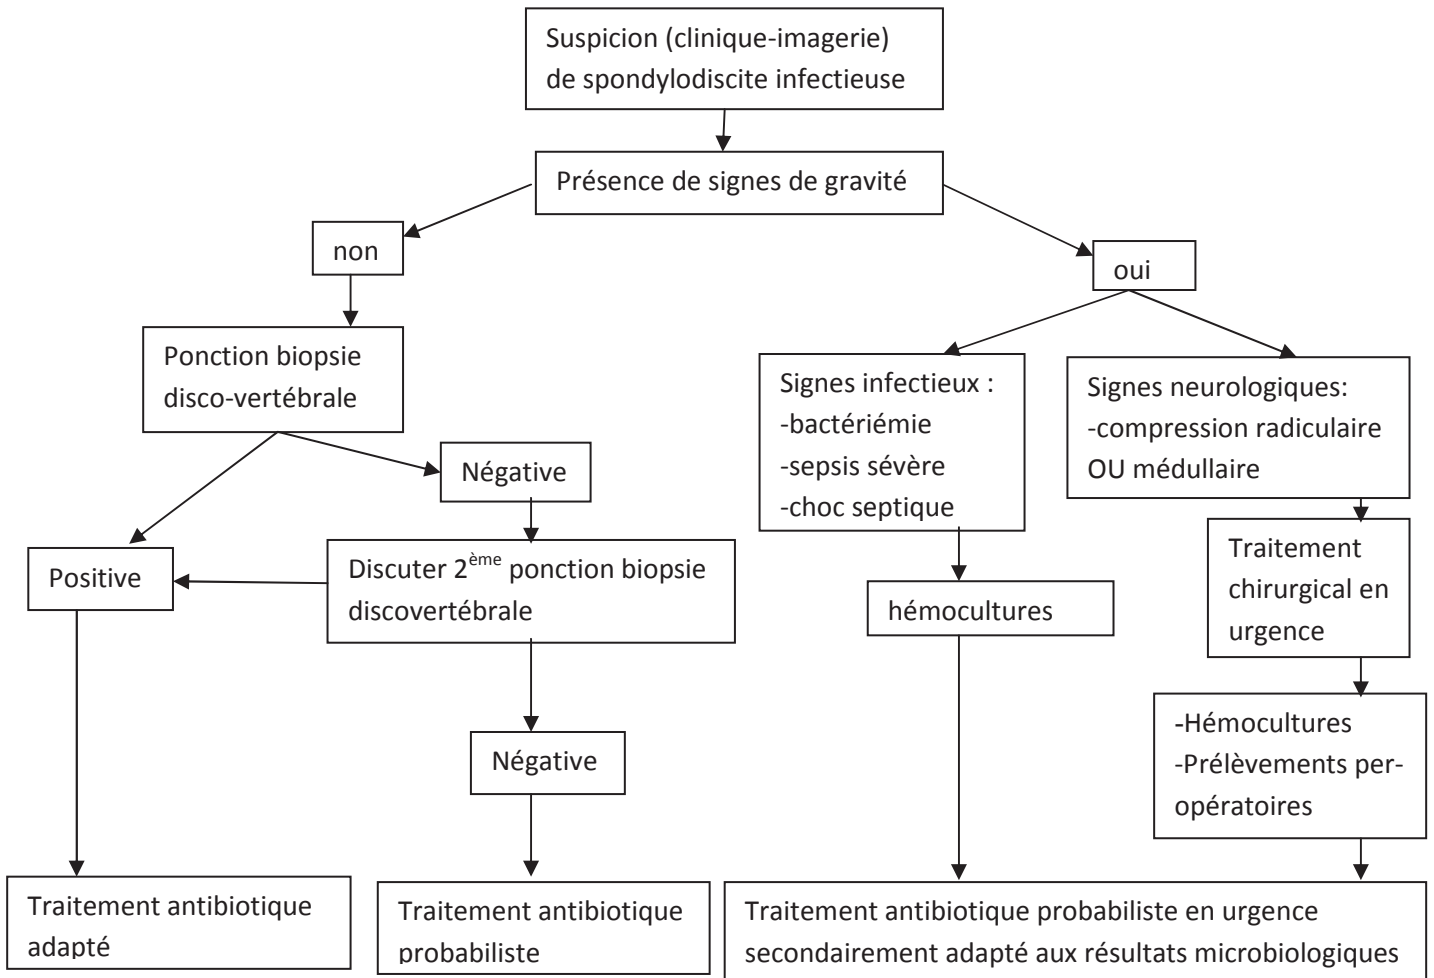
Suspicion (clinique-imagerie) de spondylodiscite infectieuse

Présence de signes de gravité

non

oui

Ponction biopsie disco-vertébrale

Négative

Positive

Discuter $2^{ème}$ ponction biopsie discovertébrale

Négative

Signes infectieux :
-bactériémie
-sepsis sévère
-choc septique

hémocultures

Signes neurologiques:
-compression radiculaire OU médullaire

Traitement chirurgical en urgence

-Hémocultures
-Prélèvements per-opératoires

Traitement antibiotique adapté

Traitement antibiotique probabiliste

Traitement antibiotique probabiliste en urgence secondairement adapté aux résultats microbiologiques